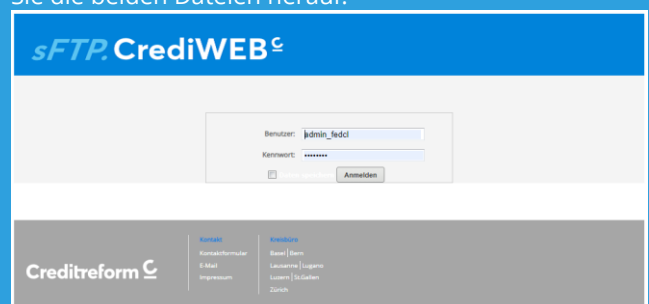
Sie die beiden Dateien herauf.

sFTP. CrediWEB

Benutzer: admin_fedcl
Kennwort: ••••••••
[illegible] Anmelden

Creditreform

Kontakt
Kontaktformular
E-Mail
Impressum

Kreisbüro
Basel | Bern
Lausanne | Lugano
Luzern | St.Gallen
Zürich